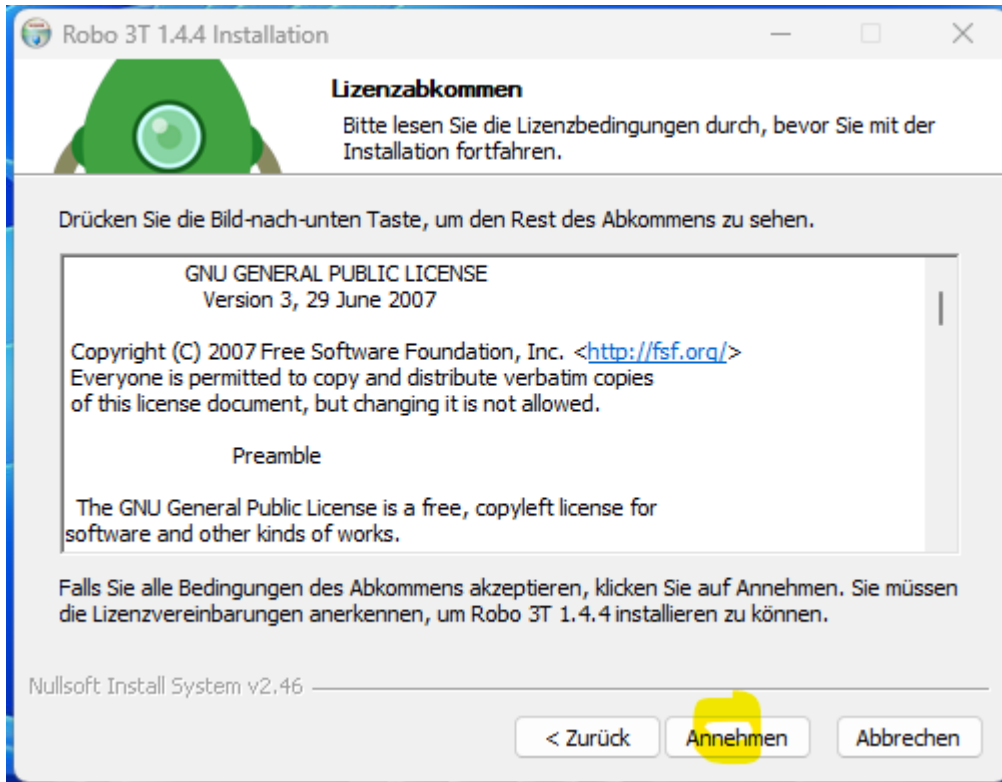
Robo 3T 1.4.4 Installation

Lizenzabkommen

Bitte lesen Sie die Lizenzbedingungen durch, bevor Sie mit der Installation fortfahren.

Drücken Sie die Bild-nach-unten Taste, um den Rest des Abkommens zu sehen.

GNU GENERAL PUBLIC LICENSE
Version 3, 29 June 2007

Copyright (C) 2007 Free Software Foundation, Inc. <http://fsf.org/>
Everyone is permitted to copy and distribute verbatim copies of this license document, but changing it is not allowed.

Preamble

The GNU General Public License is a free, copyleft license for software and other kinds of works.

Falls Sie alle Bedingungen des Abkommens akzeptieren, klicken Sie auf Annehmen. Sie müssen die Lizenzvereinbarungen anerkennen, um Robo 3T 1.4.4 installieren zu können.

Nullsoft Install System v2.46

< Zurück | Annehmen | Abbrechen